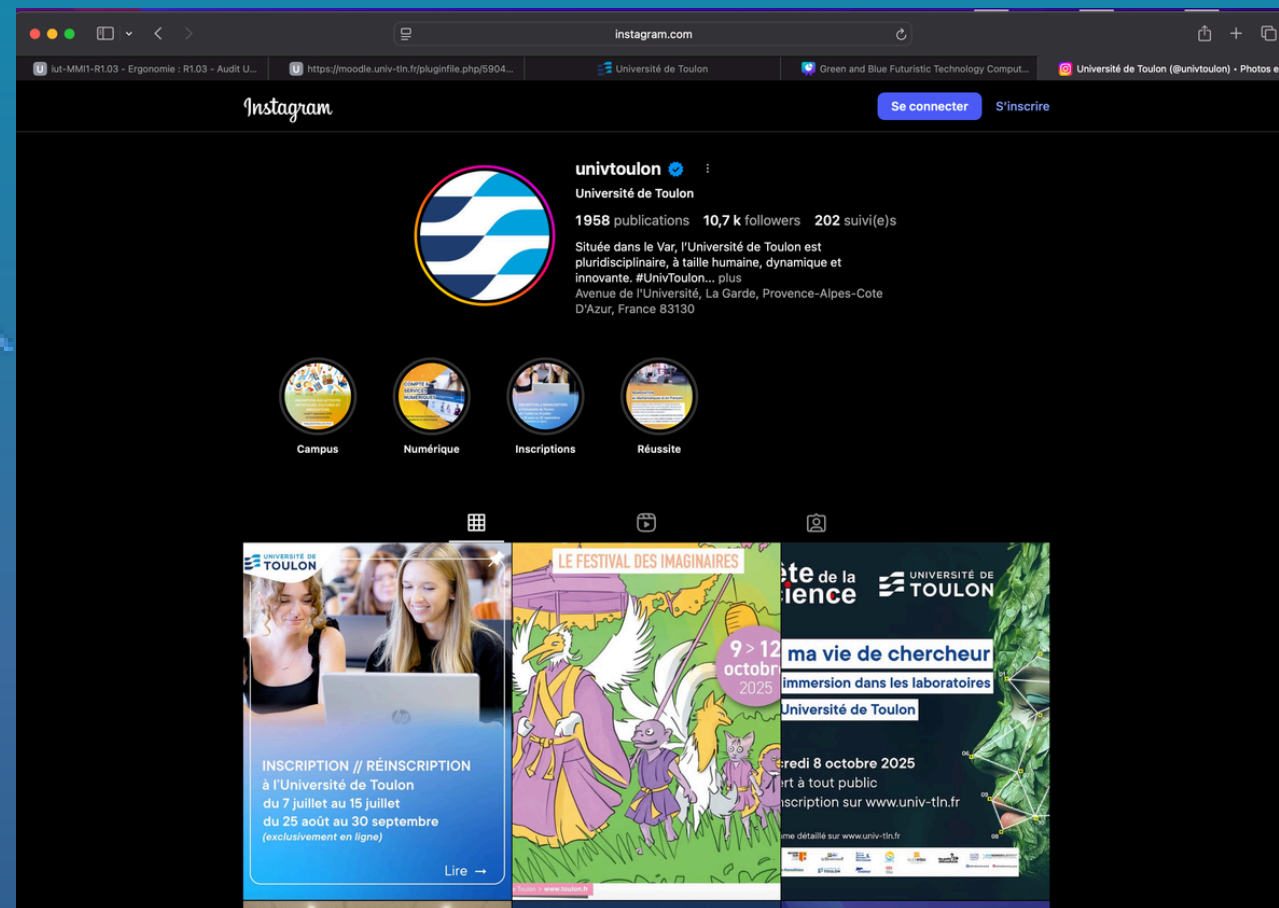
instagram.com

iut-MMI1-R1.03 - Ergonomie : R1.03 - Audit U...
https://moodle.univ-tln.fr/pluginfile.php/5904...
Université de Toulon
Green and Blue Futuristic Technology Comput...
Université de Toulon (@univtoulon) • Photos e

Instagram

Se connecter
S'inscrire

univtoulon

Université de Toulon

1958 publications 10,7 k followers 202 suivi(e)s

Située dans le Var, l'Université de Toulon est pluridisciplinaire, à taille humaine, dynamique et innovante. #UnivToulon... plus
Avenue de l'Université, La Garde, Provence-Alpes-Cote D'Azur, France 83130

Campus
Numérique
Inscriptions
Réussite

UNIVERSITÉ DE TOULON

INSCRIPTION // RÉINSCRIPTION
à l'Université de Toulon
du 7 juillet au 15 juillet
du 25 août au 30 septembre
(exclusivement en ligne)

Lire →

LE FESTIVAL DES IMAGINAIRES

9 > 12
octobr
2025

Toulon > www.toulon.fr

ête de la
ience

UNIVERSITÉ DE TOULON

ma vie de chercheur
immersion dans les laboratoires
Université de Toulon

redi 8 octobre 2025
rt à tout public
scription sur www.univ-tln.fr

me détaillé sur www.univ-tln.fr